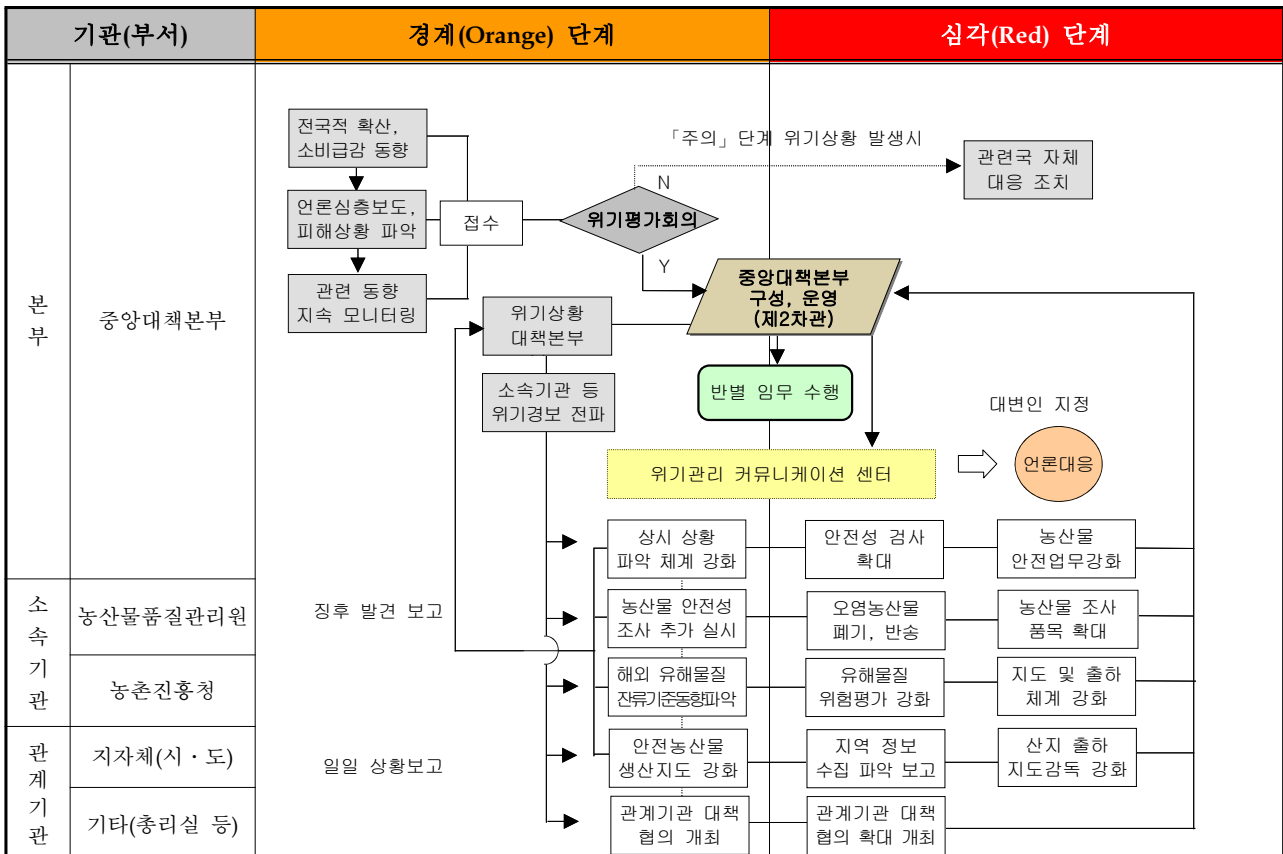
| 기관(부서) | | 경계(Orange) 단계 | 심각(Red) 단계 |
|---|---|---|---|
| 본부 | 중앙대책본부 | | |
| 소속기관 | 농산물품질관리원 | 징후 발견 보고 | |
| | 농촌진흥청 | | |
| 관계기관 | 지자체(시・도) | 일일 상황보고 | |
| | 기타(총리실 등) | | |

전국적 확산, 소비급감 동향

언론심층보도, 피해상황 파악

관련 동향 지속 모니터링

접수

「주의」단계 위기상황 발생시

N

관련국 자체 대응 조치

위기평가회의

Y

중앙대책본부 구성, 운영 (제2차관)

위기상황 대책본부

소속기관 등 위기경보 전파

반별 임무 수행

대변인 지정

위기관리 커뮤니케이션 센터

언론대응

상시 상황 파악 체계 강화

안전성 검사 확대

농산물 안전업무강화

농산물 안전성 조사 추가 실시

오염농산물 폐기, 반송

농산물 조사 품목 확대

해외 유해물질 잔류기준동향파악

유해물질 위험평가 강화

지도 및 출하 체계 강화

안전농산물 생산지도 강화

지역 정보 수집 파악 보고

산지 출하 지도감독 강화

관계기관 대책 협의 개최

관계기관 대책 협의 확대 개최